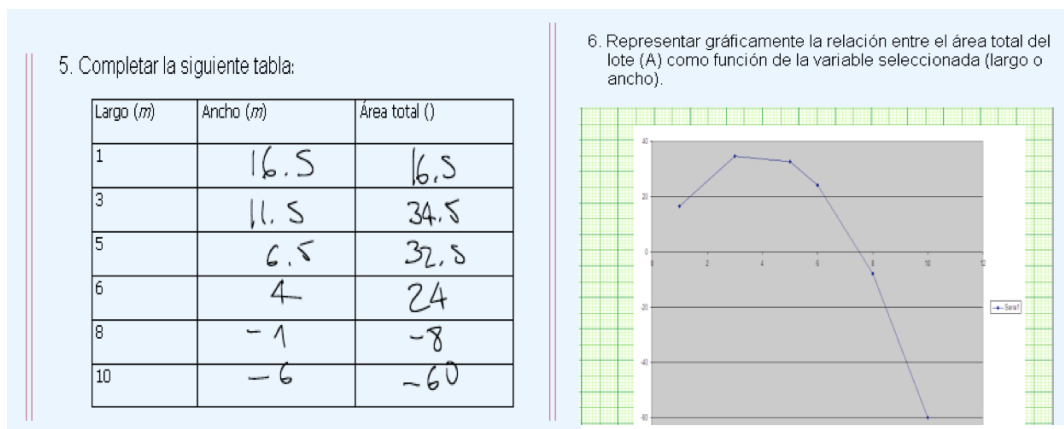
5. Completar la siguiente tabla:

| Largo ($m$) | Ancho ($m$) | Área total () |
|---|---|---|
| 1 | 16.5 | 16.5 |
| 3 | 11.5 | 34.5 |
| 5 | 6.5 | 32.5 |
| 6 | 4 | 24 |
| 8 | -1 | -8 |
| 10 | -6 | -60 |

6. Representar gráficamente la relación entre el área total del lote (A) como función de la variable seleccionada (largo o ancho).

40
20
0
-20
-40
-60
0 2 4 6 8 10 12
Serie1